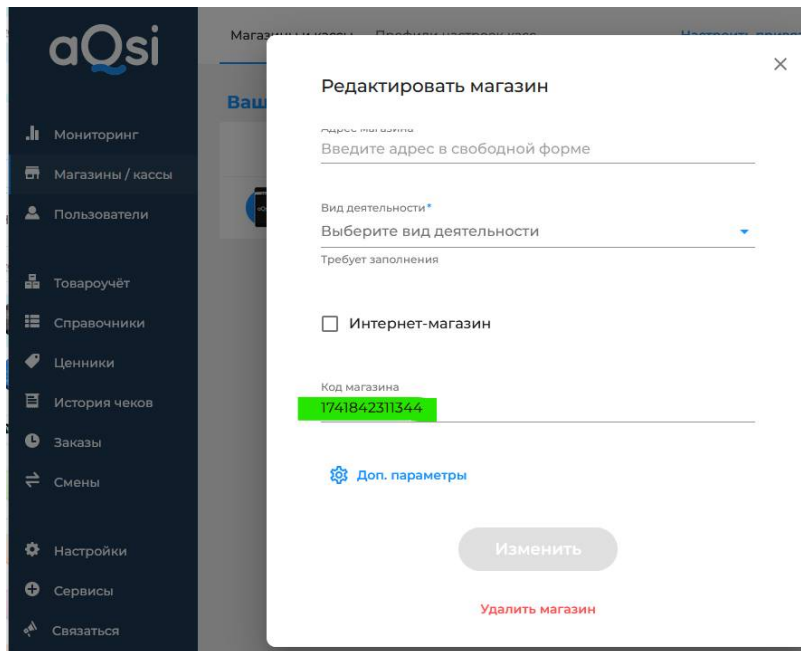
aQsi

Мониторинг
Магазины / кассы
Пользователи

Товароучёт
Справочники
Ценники
История чеков
Заказы
Смены

Настройки
Сервисы
Связаться

Магазины и кассы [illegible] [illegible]

Ваш

Редактировать магазин

Адрес магазина
Введите адрес в свободной форме

Вид деятельности*
Выберите вид деятельности
Требует заполнения

Интернет-магазин

Код магазина
1741842311344

Доп. параметры

Изменить

Удалить магазин